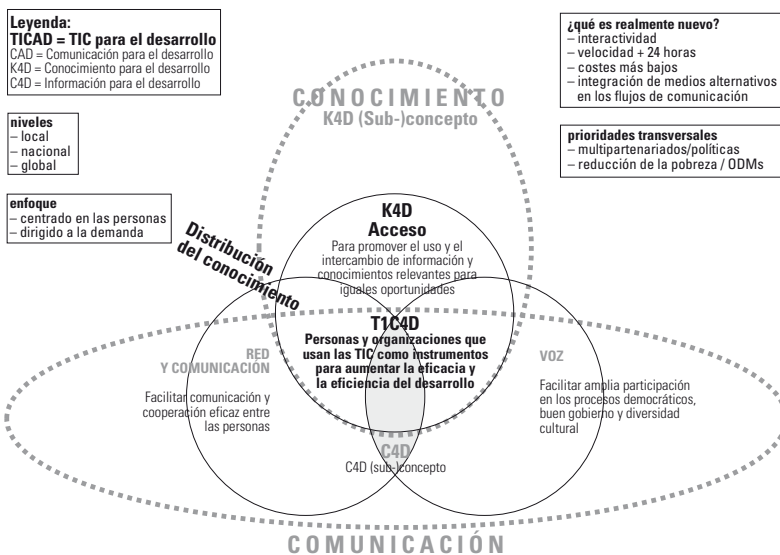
Leyenda:
TICAD = TIC para el desarrollo
CAD = Comunicación para el desarrollo
K4D = Conocimiento para el desarrollo
C4D = Información para el desarrollo

niveles
– local
– nacional
– global

enfoque
– centrado en las personas
– dirigido a la demanda

¿qué es realmente nuevo?
– interactividad
– velocidad + 24 horas
– costes más bajos
– integración de medios alternativos en los flujos de comunicación

prioridades transversales
– multipartenariados/políticas
– reducción de la pobreza / ODMs

CONOCIMIENTO
K4D (Sub-)concepto

Distribución del conocimiento

K4D
Acceso
Para promover el uso y el intercambio de información y conocimientos relevantes para iguales oportunidades

T1C4D
Personas y organizaciones que usan las TIC como instrumentos para aumentar la eficacia y la eficiencia del desarrollo

RED Y COMUNICACIÓN
Facilitar comunicación y cooperación eficaz entre las personas

VOZ
Facilitar amplia participación en los procesos democráticos, buen gobierno y diversidad cultural

C4D
C4D (sub-)concepto

COMUNICACIÓN